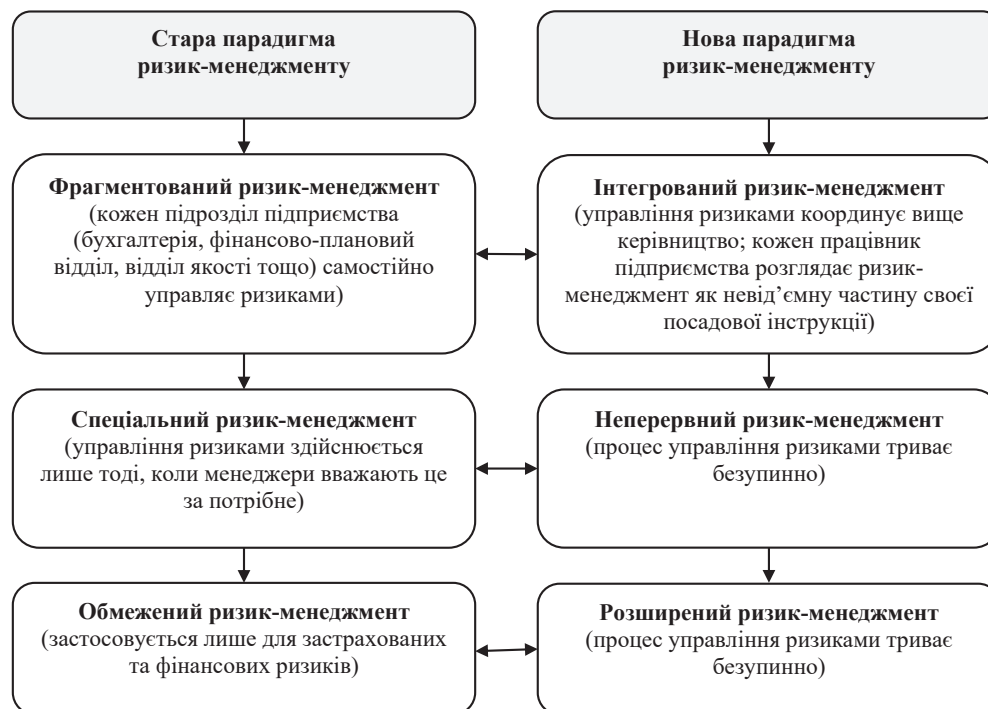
Стара парадигма ризик-менеджменту

Нова парадигма ризик-менеджменту

Фрагментований ризик-менеджмент (кожен підрозділ підприємства (бухгалтерія, фінансово-плановий відділ, відділ якості тощо) самостійно управляє ризиками)

Інтегрований ризик-менеджмент (управління ризиками координує вище керівництво; кожен працівник підприємства розглядає ризик-менеджмент як невід'ємну частину своєї посадової інструкції)

Спеціальний ризик-менеджмент (управління ризиками здійснюється лише тоді, коли менеджери вважають це за потрібне)

Неперервний ризик-менеджмент (процес управління ризиками триває безупинно)

Обмежений ризик-менеджмент (застосовується лише для застрахованих та фінансових ризиків)

Розширений ризик-менеджмент (процес управління ризиками триває безупинно)